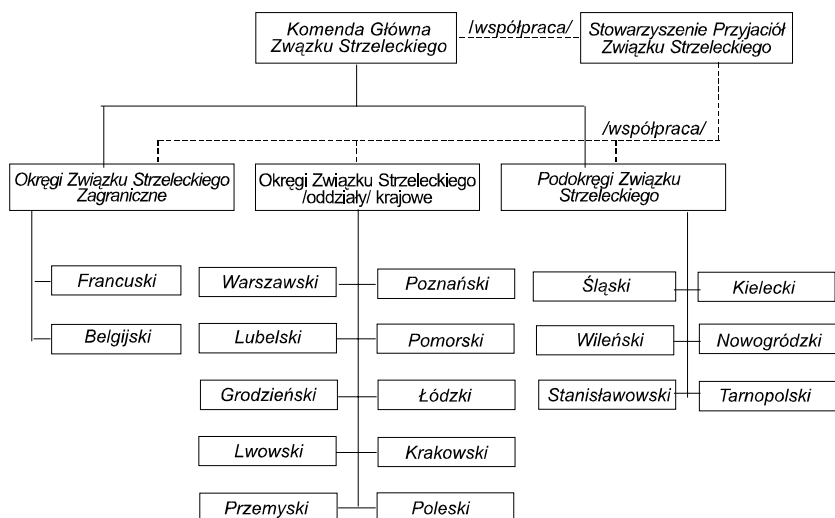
Komenda Główna Zwązku Strzeleckiego

/współpraca/

Stowarzyszenie Przyjaciół Związku Strzeleckiego

/współpraca/

Okręgi Związku Strzeleckiego Zagraniczne

Okręgi Związku Strzeleckiego /oddziały/ krajowe

Podokręgi Związku Strzeleckiego

Francuski

Belgijski

Warszawski

Poznański

Lubelski

Pomorski

Grodzieński

Łódzki

Lwowski

Krakowski

Przemyski

Poleski

Śląski

Kielecki

Wileński

Nowogródzki

Stanisławowski

Tarnopolski